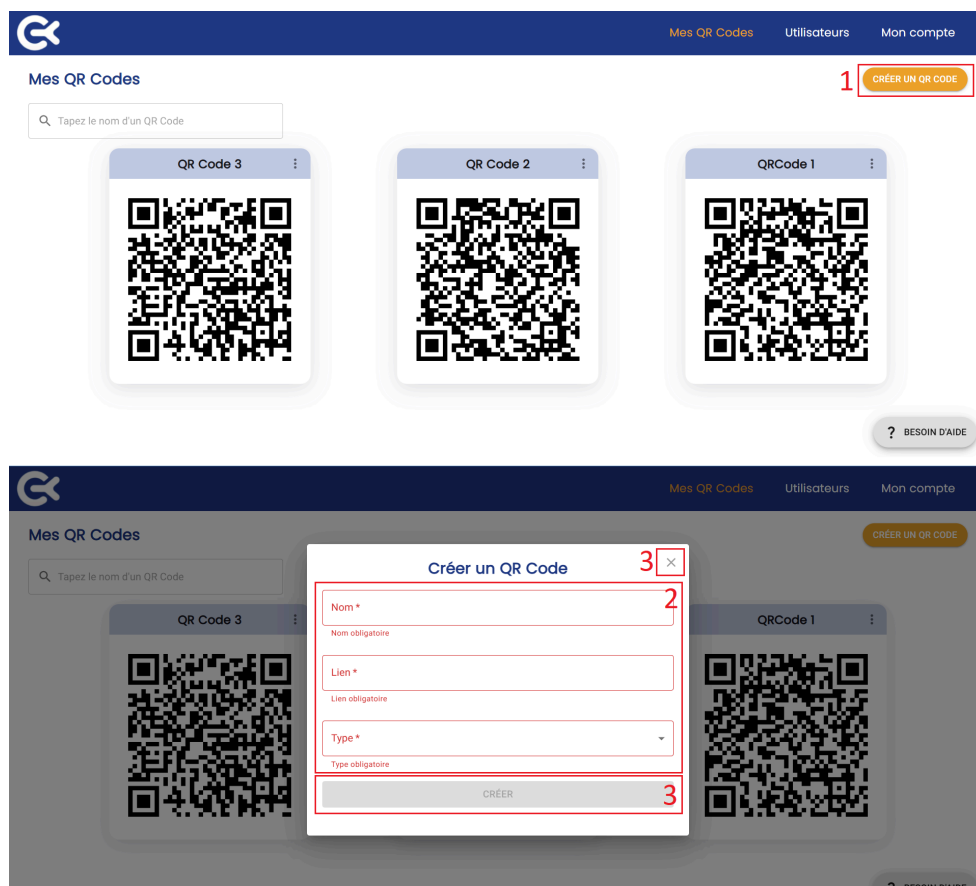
Mes QR Codes Utilisateurs Mon compte

Mes QR Codes

1 CRÉER UN QR CODE

Tapez le nom d'un QR Code

QR Code 3

QR Code 2

QRCode 1

? BESOIN D'AIDE

Mes QR Codes Utilisateurs Mon compte

Mes QR Codes

CRÉER UN QR CODE

Tapez le nom d'un QR Code

QR Code 3

QRCode 1

Créer un QR Code

3 ×

2

Nom *

Nom obligatoire

Lien *

Lien obligatoire

Type *

Type obligatoire

CRÉER 3

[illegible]